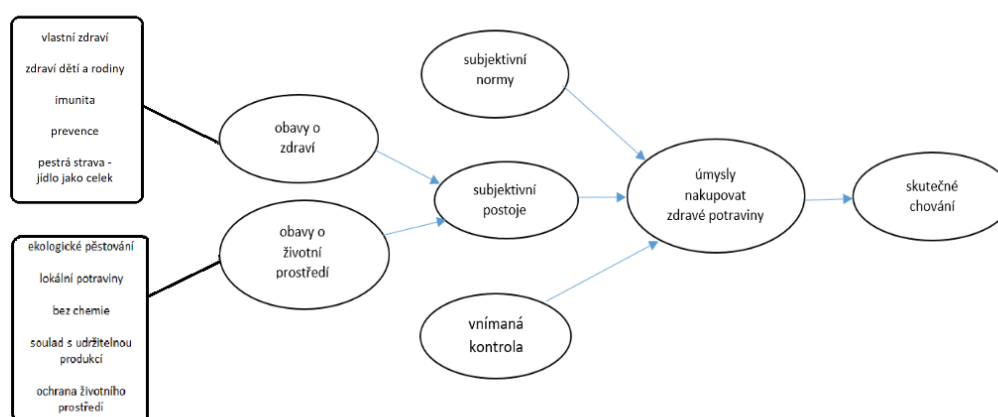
vlastní zdraví

zdraví dětí a rodiny

imunita

prevence

pestrá strava - jídlo jako celek

ekologické pěstování

lokální potraviny

bez chemie

soulad s udržitelnou produkcí

ochrana životního prostředí

obavy o zdraví

obavy o životní prostředí

subjektivní normy

subjektivní postoje

vnímaná kontrola

úmysly nakupovat zdravé potraviny

skutečné chování